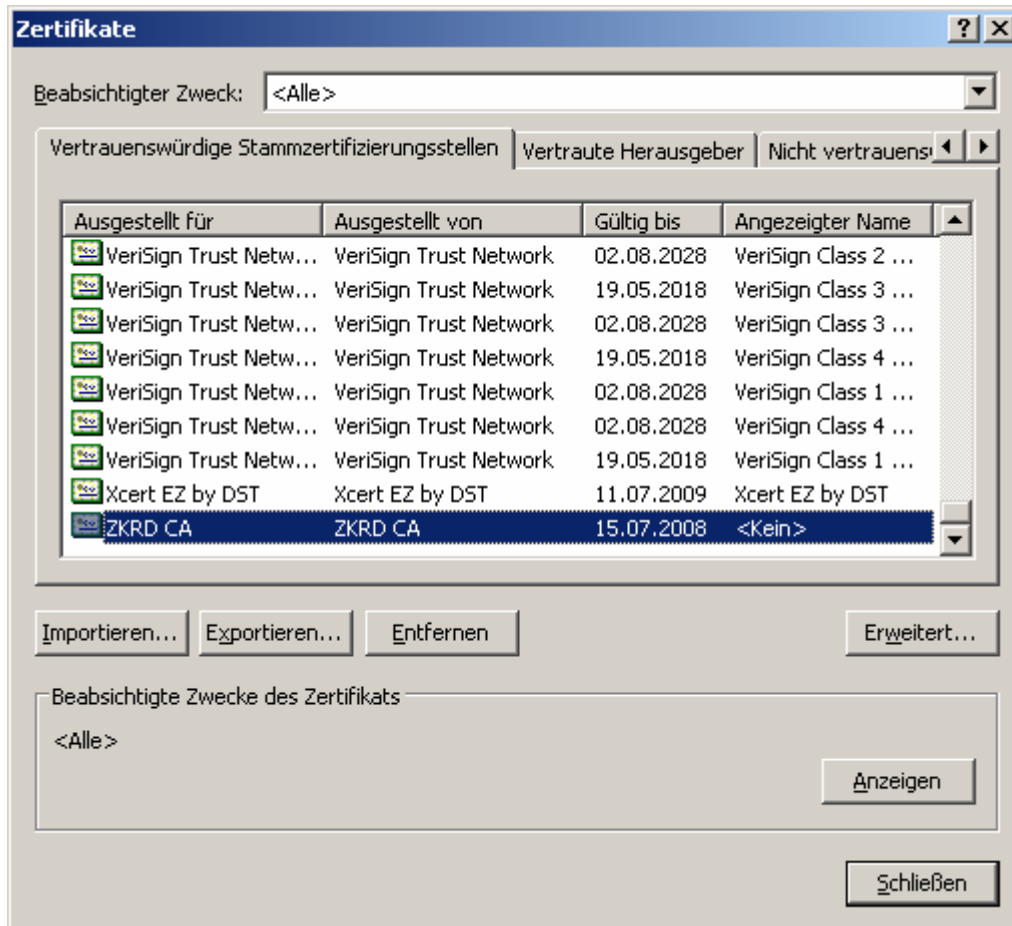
Zertifikate

?

Beabsichtigter Zweck: <Alle>

Vertrauenswürdige Stammzertifizierungsstellen | Vertraute Herausgeber | Nicht vertrauens

| Ausgestellt für | Ausgestellt von | Gültig bis | Angezeigter Name |
|---|---|---|---|
| VeriSign Trust Netw... | VeriSign Trust Network | 02.08.2028 | VeriSign Class 2 ... |
| VeriSign Trust Netw... | VeriSign Trust Network | 19.05.2018 | VeriSign Class 3 ... |
| VeriSign Trust Netw... | VeriSign Trust Network | 02.08.2028 | VeriSign Class 3 ... |
| VeriSign Trust Netw... | VeriSign Trust Network | 19.05.2018 | VeriSign Class 4 ... |
| VeriSign Trust Netw... | VeriSign Trust Network | 02.08.2028 | VeriSign Class 1 ... |
| VeriSign Trust Netw... | VeriSign Trust Network | 02.08.2028 | VeriSign Class 4 ... |
| VeriSign Trust Netw... | VeriSign Trust Network | 19.05.2018 | VeriSign Class 1 ... |
| Xcert EZ by DST | Xcert EZ by DST | 11.07.2009 | Xcert EZ by DST |
| ZKRD CA | ZKRD CA | 15.07.2008 | <Kein> |

Importieren... Exportieren... Entfernen Erweitert...

Beabsichtigte Zwecke des Zertifikats

<Alle>

Anzeigen

Schließen